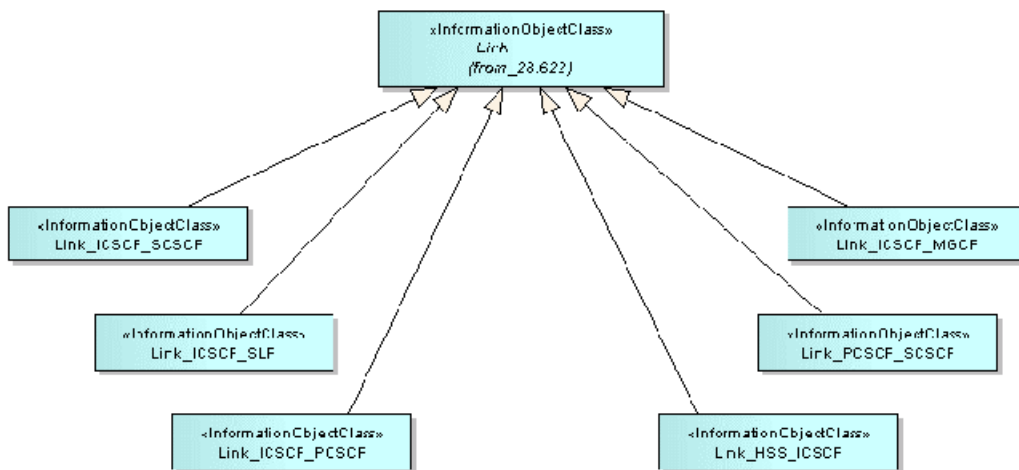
«InformationObjectClass»
Link
(from 28.622)

«InformationObjectClass»
Link_ICSCF_SCSCF

«InformationObjectClass»
Link_ICSCF_MGCF

«InformationObjectClass»
Link_ICSCF_SLF

«InformationObjectClass»
Link_PCSCF_SCSCF

«InformationObjectClass»
Link_ICSCF_PCSCF

«InformationObjectClass»
Link_HSS_ICSCF